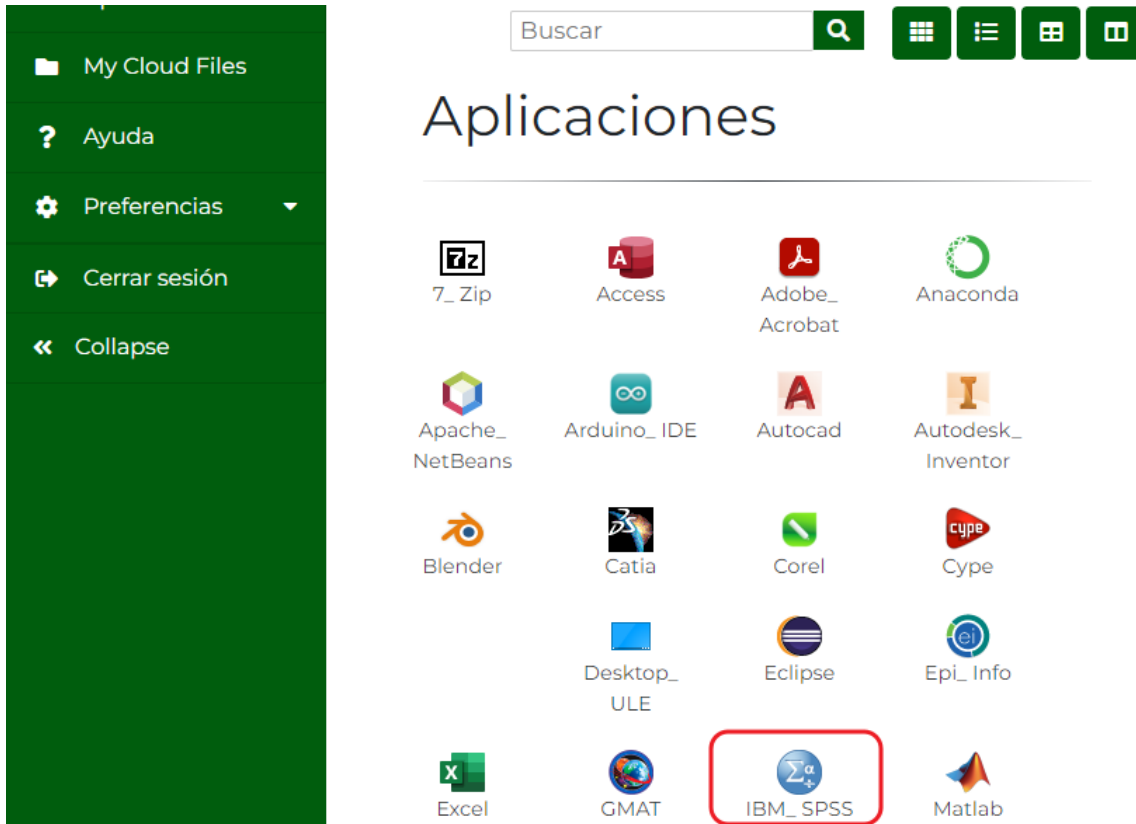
My Cloud Files

Ayuda

Preferencias

Cerrar sesión

Collapse

Buscar

Aplicaciones

7z
7_ Zip

Access

Adobe_ Acrobat

Anaconda

Apache_ NetBeans

Arduino_ IDE

Autocad

Autodesk_ Inventor

Blender

Catia

Corel

cype
Cype

Desktop_ ULE

Eclipse

Epi_ Info

Excel

GMAT

IBM_ SPSS

Matlab